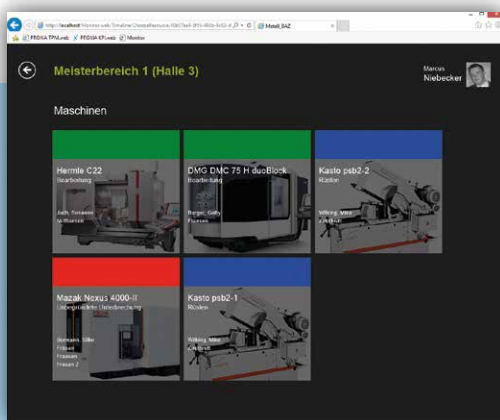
http://localhost/Monitor.web/Timeline/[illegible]

FEDKA TPM.web   FEDKA KPI.web   Monitor

Metall_BAZ

Meisterbereich 1 (Halle 3)

Marcus Niebecker

Maschinen

Hermle C22
Bearbeitung
Jath, Torsten
Auftrag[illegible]

DMG DMC 75 H duoBlock
Bearbeitung
Berger, Gaby
Fräsen

Kasto psb2-2
Rüsten
Willing, Mike
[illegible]

Mazak Nexus 4000-II
Ungeplante Unterbrechung
Bormann, Silke
Fräsen
Fräsen
Fräsen 2

Kasto psb2-1
Rüsten
Willing, Mike
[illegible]